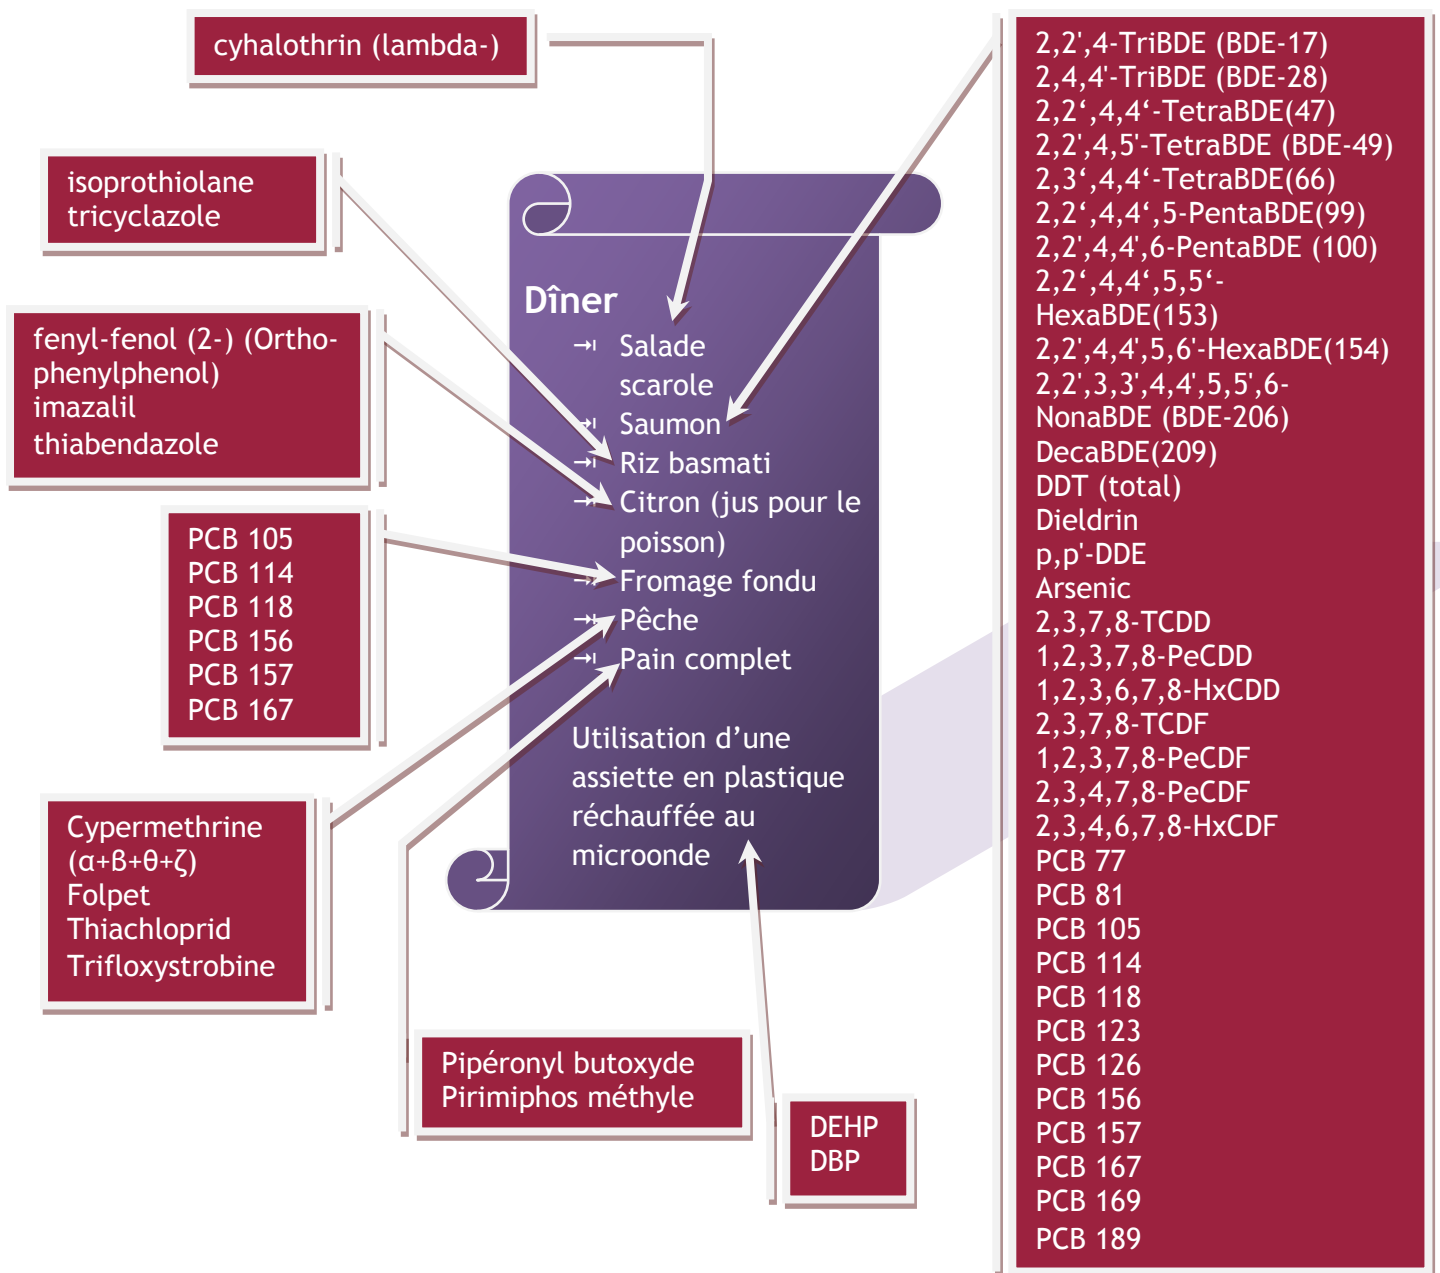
cyhalothrin (lambda-)

isoprothiolane
tricyclazole

fenyl-fenol (2-) (Ortho-phenylphenol)
imazalil
thiabendazole

PCB 105
PCB 114
PCB 118
PCB 156
PCB 157
PCB 167

Cypermethrine ($\alpha$+$\beta$+$\theta$+$\zeta$)
Folpet
Thiachloprid
Trifloxystrobine

Dîner
Salade scarole
Saumon
Riz basmati
Citron (jus pour le poisson)
Fromage fondu
Pêche
Pain complet

Utilisation d'une assiette en plastique réchauffée au microonde

Pipéronyl butoxyde
Pirimiphos méthyle

DEHP
DBP

2,2',4-TriBDE (BDE-17)
2,4,4'-TriBDE (BDE-28)
2,2',4,4'-TetraBDE(47)
2,2',4,5'-TetraBDE (BDE-49)
2,3',4,4'-TetraBDE(66)
2,2',4,4',5-PentaBDE(99)
2,2',4,4',6-PentaBDE (100)
2,2',4,4',5,5'-HexaBDE(153)
2,2',4,4',5,6'-HexaBDE(154)
2,2',3,3',4,4',5,5',6-NonaBDE (BDE-206)
DecaBDE(209)
DDT (total)
Dieldrin
p,p'-DDE
Arsenic
2,3,7,8-TCDD
1,2,3,7,8-PeCDD
1,2,3,6,7,8-HxCDD
2,3,7,8-TCDF
1,2,3,7,8-PeCDF
2,3,4,7,8-PeCDF
2,3,4,6,7,8-HxCDF
PCB 77
PCB 81
PCB 105
PCB 114
PCB 118
PCB 123
PCB 126
PCB 156
PCB 157
PCB 167
PCB 169
PCB 189